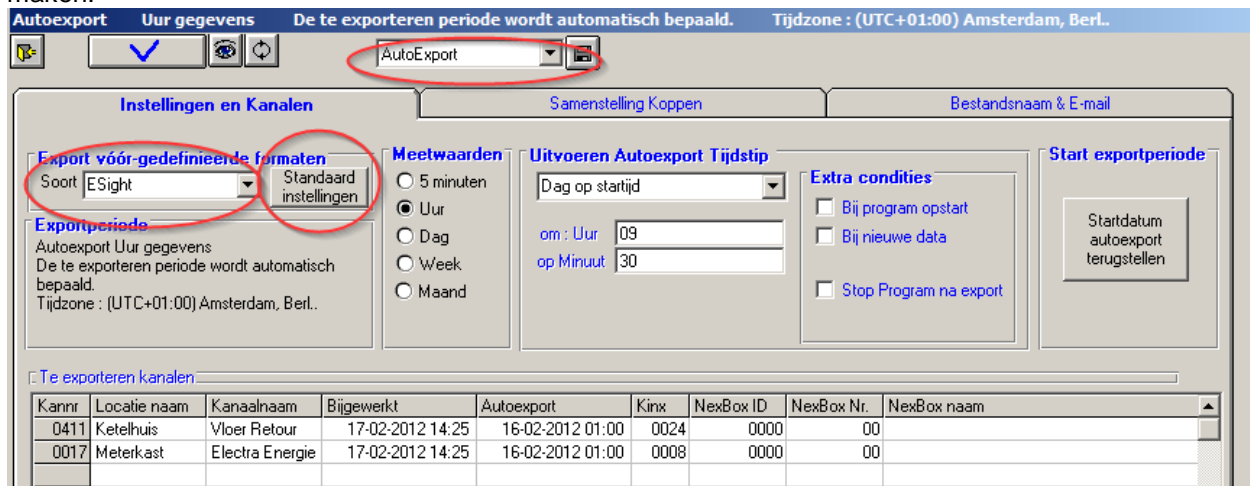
Autoexport Uur gegevens De te exporteren periode wordt automatisch bepaald. Tijdzone : (UTC+01:00) Amsterdam, Berl..

AutoExport

Instellingen en Kanalen

Samenstelling Koppen

Bestandsnaam & E-mail

Export vóór-gedefinieerde formaten
Soort ESight
Standaard instellingen

Exportperiode
Autoexport Uur gegevens
De te exporteren periode wordt automatisch bepaald.
Tijdzone : (UTC+01:00) Amsterdam, Berl..

Meetwaarden
5 minuten
Uur
Dag
Week
Maand

Uitvoeren Autoexport Tijdstip
Dag op startijd
om : Uur 09
op Minuut 30

Extra condities
Bij program opstart
Bij nieuwe data
Stop Program na export

Start exportperiode
Startdatum autoexport terugstellen

Te exporteren kanalen

| Kannr | Locatie naam | Kanaalnaam | Bijgewerkt | Autoexport | Kinx | NexBox ID | NexBox Nr. | NexBox naam |
|---|---|---|---|---|---|---|---|---|
| 0411 | Ketelhuis | Vloer Retour | 17-02-2012 14:25 | 16-02-2012 01:00 | 0024 | 0000 | 00 | |
| 0017 | Meterkast | Electra Energie | 17-02-2012 14:25 | 16-02-2012 01:00 | 0008 | 0000 | 00 | |